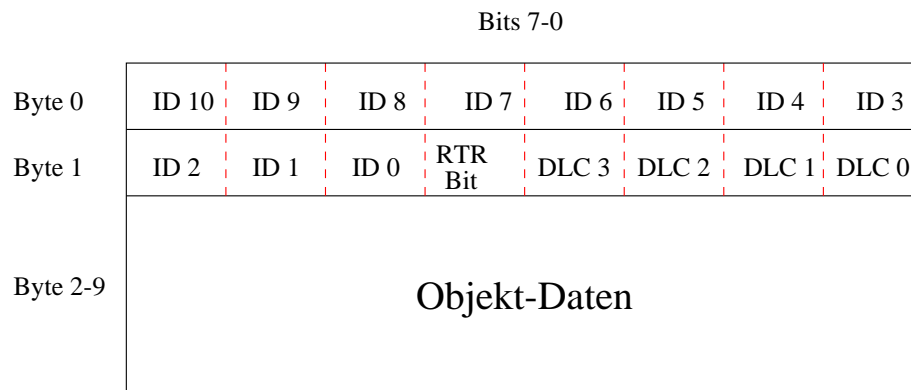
Bits 7-0

| | | | | | | | | |
|---|---|---|---|---|---|---|---|---|
| Byte 0 | ID 10 | ID 9 | ID 8 | ID 7 | ID 6 | ID 5 | ID 4 | ID 3 |
| Byte 1 | ID 2 | ID 1 | ID 0 | RTR Bit | DLC 3 | DLC 2 | DLC 1 | DLC 0 |
| Byte 2-9 | Objekt-Daten | | | | | | | |